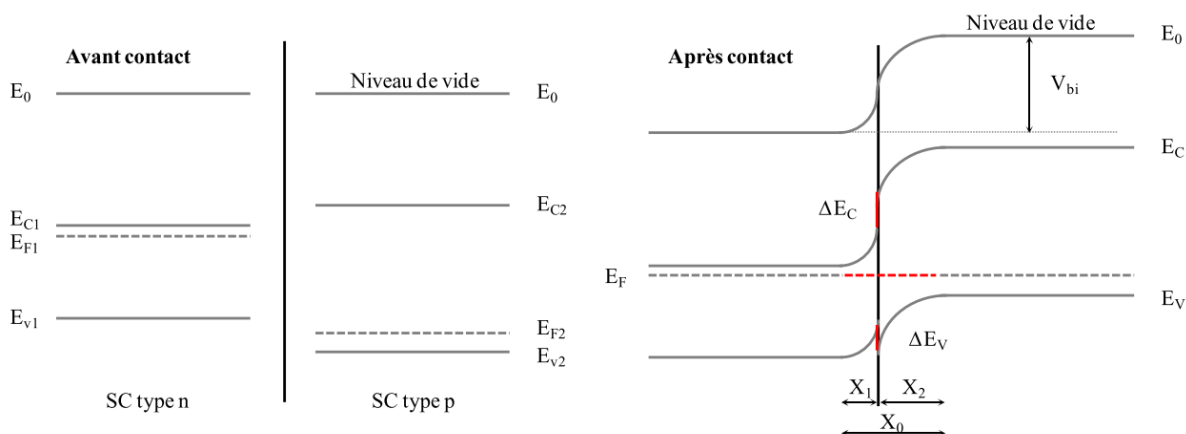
Avant contact

$E_0$

$E_{C1}$
$E_{F1}$

$E_{v1}$

SC type n

Niveau de vide $E_0$

$E_{C2}$

$E_{F2}$
$E_{v2}$

SC type p

Après contact

Niveau de vide $E_0$

$V_{bi}$

$E_C$

$\Delta E_C$

$E_F$

$E_V$

$\Delta E_V$

$X_1$ $X_2$
$X_0$